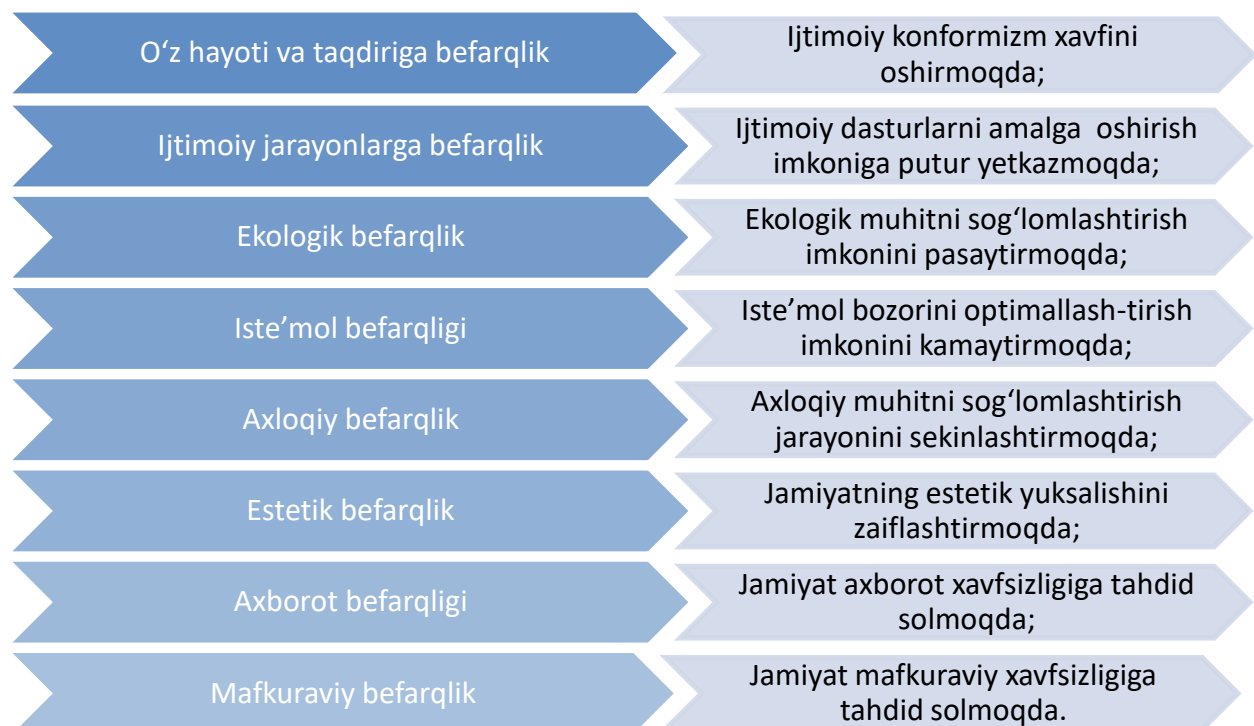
O‘z hayoti va taqdiriga befarqlik

Ijtimoiy konformizm xavfini oshirmoqda;

Ijtimoiy jarayonlarga befarqlik

Ijtimoiy dasturlarni amalga oshirish imkoniga putur yetkazmoqda;

Ekologik befarqlik

Ekologik muhitni sog‘lomlashtirish imkonini pasaytirmoqda;

Iste’mol befarqligi

Iste’mol bozorini optimallash-tirish imkonini kamaytirmoqda;

Axloqiy befarqlik

Axloqiy muhitni sog‘lomlashtirish jarayonini sekinlashtirmoqda;

Estetik befarqlik

Jamiyatning estetik yuksalishini zaiflashtirmoqda;

Axborot befarqligi

Jamiyat axborot xavfsizligiga tahdid solmoqda;

Mafkuraviy befarqlik

Jamiyat mafkuraviy xavfsizligiga tahdid solmoqda.